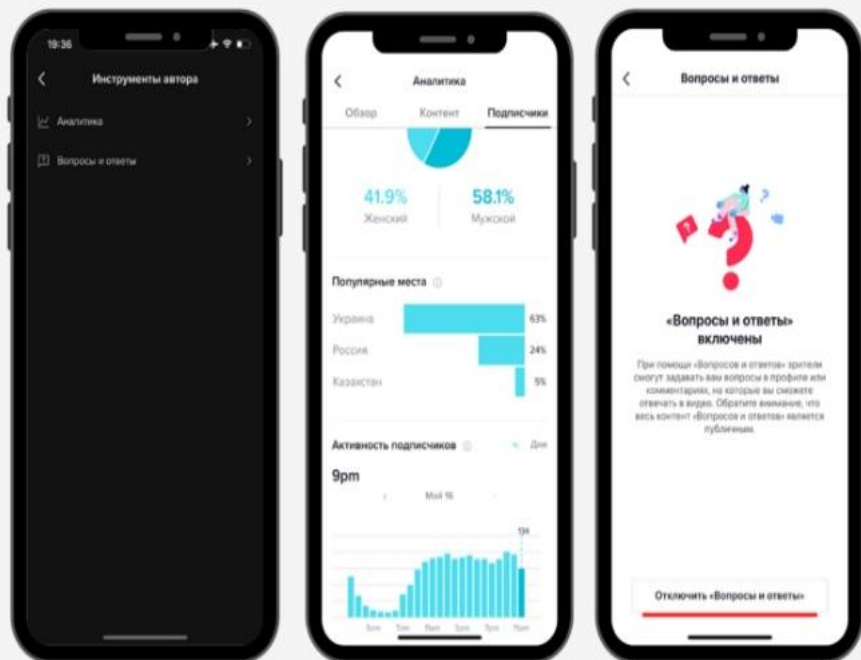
19:36

Инструменты автора

Аналитика

Вопросы и ответы

Аналитика

Обзор Контент Подписчики

41.9%
Женский

58.1%
Мужской

Популярные места

Украина 63%

Россия 24%

Казахстан 5%

Активность подписчиков

Дни

9pm

Май 16

134

Вопросы и ответы

«Вопросы и ответы» включены

При помощи «Вопросов и ответов» зрители смогут задавать вам вопросы в профиле или комментариях, на которые вы сможете отвечать в видео. Обратите внимание, что весь контент «Вопросов и ответов» является публичным.

Отключить «Вопросы и ответы»